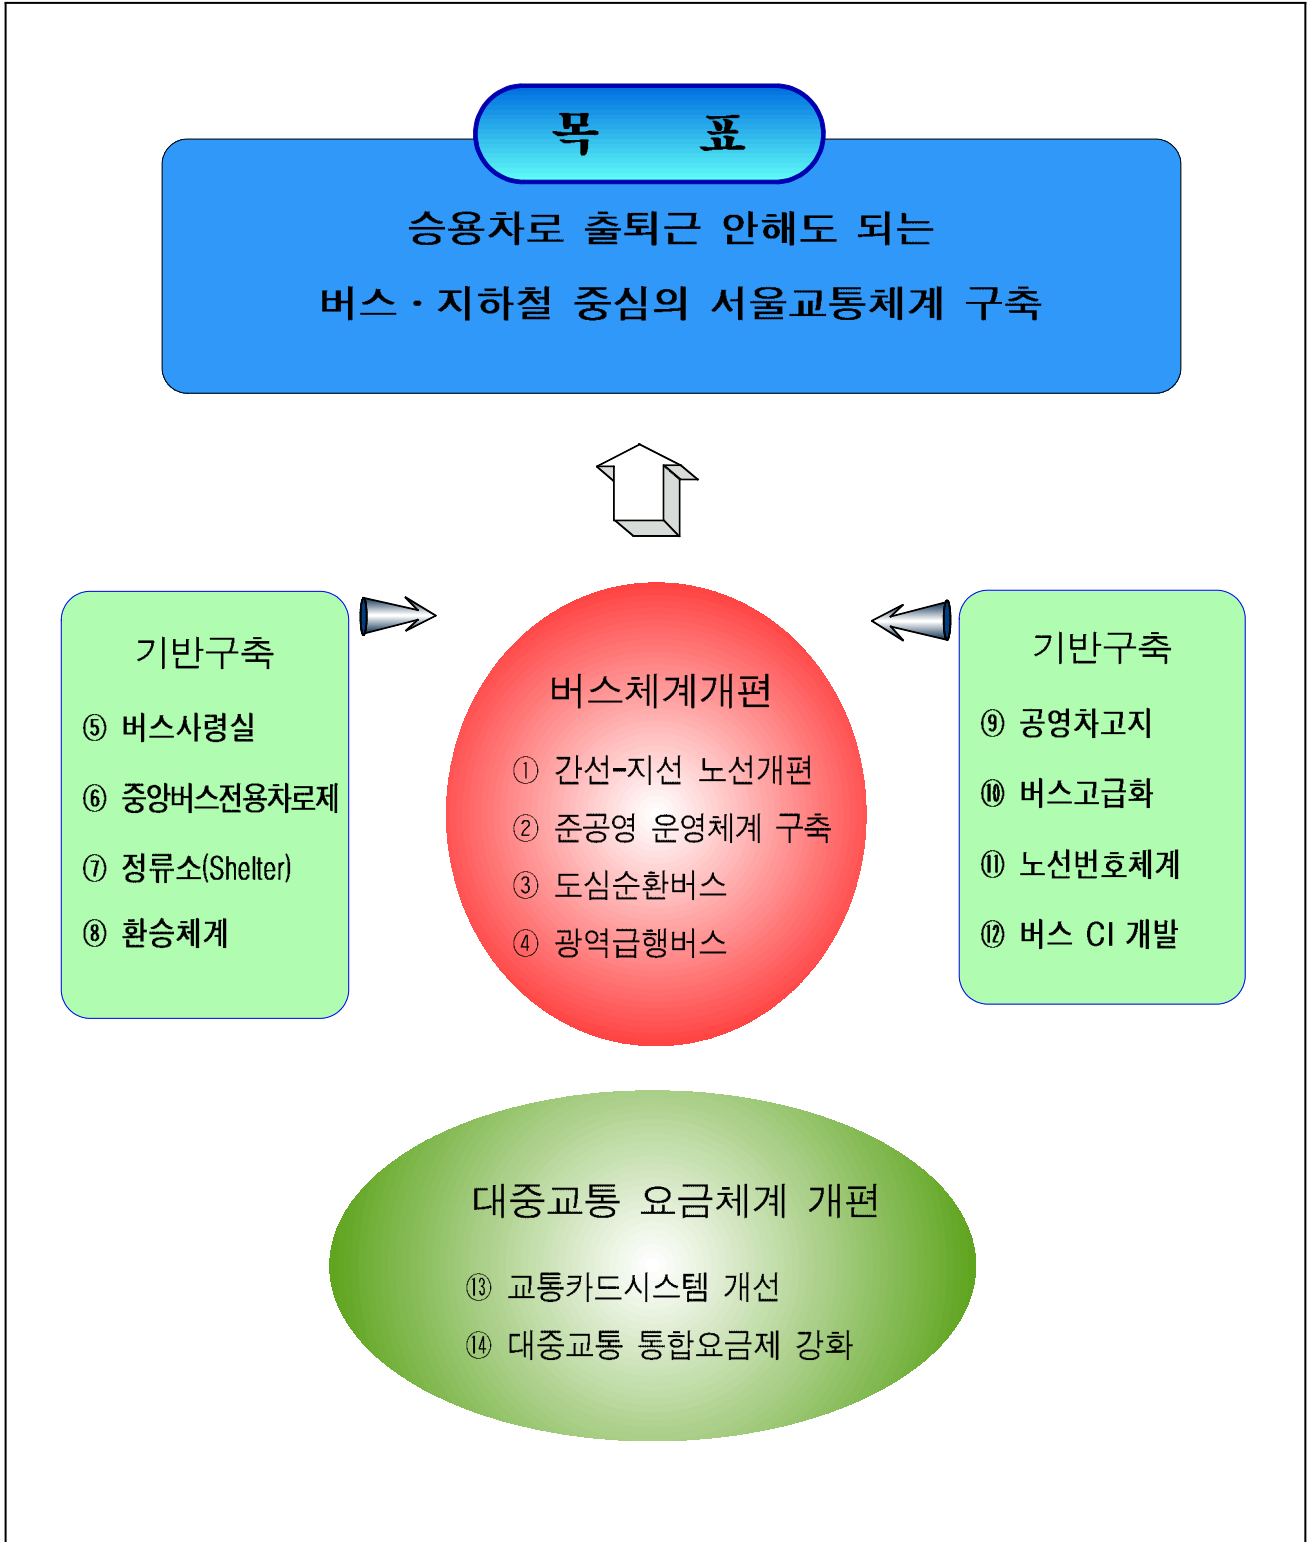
목 표

승용차로 출퇴근 안해도 되는

버스 · 지하철 중심의 서울교통체계 구축

기반구축

⑤ 버스사령실

⑥ 중앙버스전용차로제

⑦ 정류소(Shelter)

⑧ 환승체계

버스체계개편

① 간선-지선 노선개편

② 준공영 운영체계 구축

③ 도심순환버스

④ 광역급행버스

기반구축

⑨ 공영차고지

⑩ 버스고급화

⑪ 노선번호체계

⑫ 버스 CI 개발

대중교통 요금체계 개편

⑬ 교통카드시스템 개선

⑭ 대중교통 통합요금제 강화